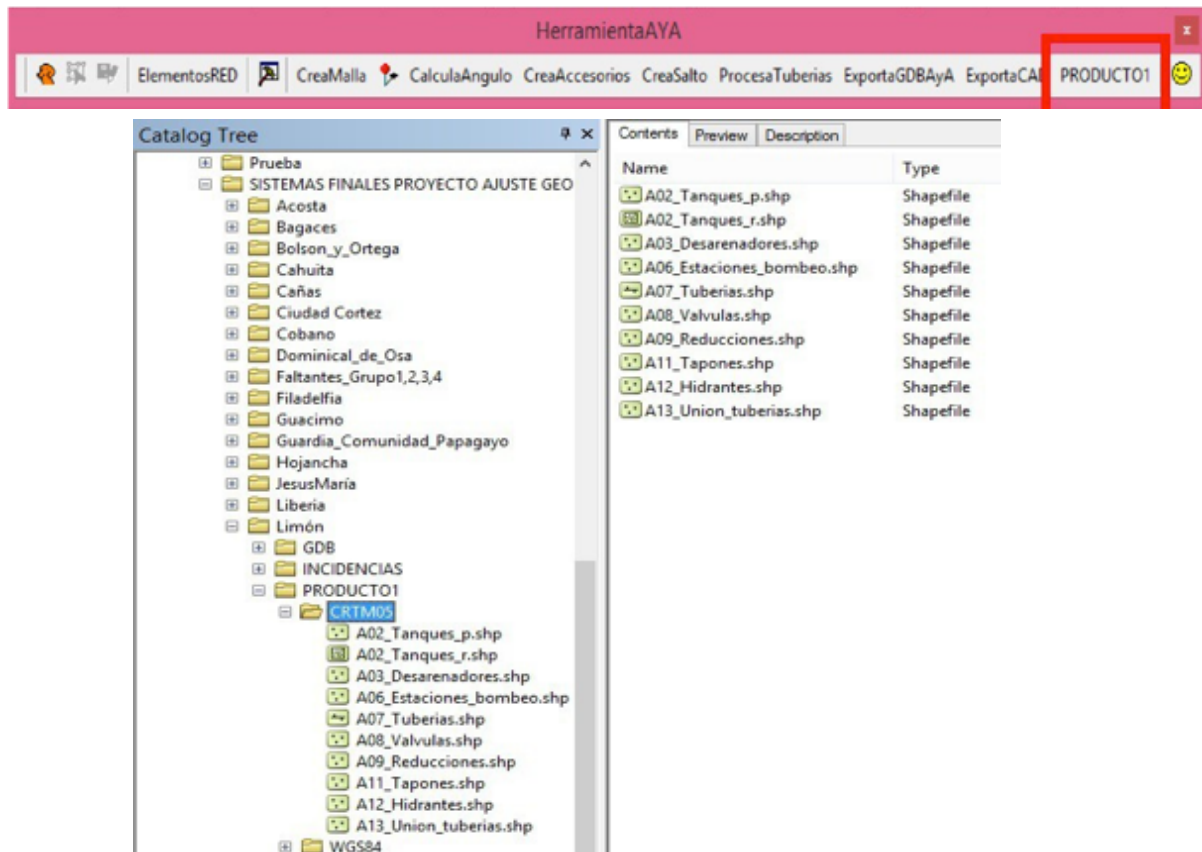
HerramientaAYA

x

ElementosRED CreaMalla CalculaAngulo CreaAccesorios CreaSalto ProcesaTuberias ExportaGDBAyA ExportaCA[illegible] PRODUCTO1

Catalog Tree

Prueba
SISTEMAS FINALES PROYECTO AJUSTE GEO
Acosta
Bagaces
Bolson_y_Ortega
Cahuita
Cañas
Ciudad Cortez
Cobano
Dominical_de_Osa
Faltantes_Grupo1,2,3,4
Filadelfia
Guacimo
Guardia_Comunidad_Papagayo
Hojancha
JesusMaría
Liberia
Limón
GDB
INCIDENCIAS
PRODUCTO1
CRTM05
A02_Tanques_p.shp
A02_Tanques_r.shp
A03_Desarenadores.shp
A06_Estaciones_bombeo.shp
A07_Tuberias.shp
A08_Valvulas.shp
A09_Reducciones.shp
A11_Tapones.shp
A12_Hidrantes.shp
A13_Union_tuberias.shp
WGS84

Contents | Preview | Description

| Name | Type |
|---|---|
| A02_Tanques_p.shp | Shapefile |
| A02_Tanques_r.shp | Shapefile |
| A03_Desarenadores.shp | Shapefile |
| A06_Estaciones_bombeo.shp | Shapefile |
| A07_Tuberias.shp | Shapefile |
| A08_Valvulas.shp | Shapefile |
| A09_Reducciones.shp | Shapefile |
| A11_Tapones.shp | Shapefile |
| A12_Hidrantes.shp | Shapefile |
| A13_Union_tuberias.shp | Shapefile |